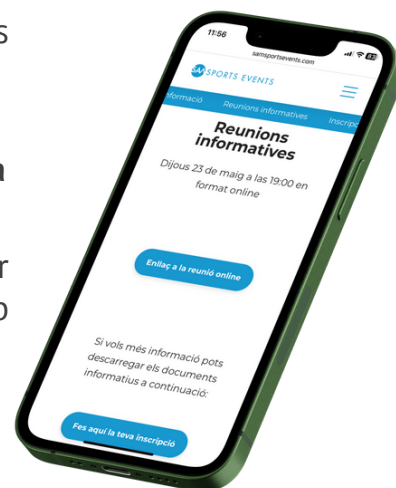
s

n

r
o

11:56

samsportsevents.com

SAM SPORTS EVENTS

formació Reunions informatives Inscrip

Reunions informatives

Dijous 23 de maig a las 19:00 en format online

Enllaç a la reunió online

Si vols més informació pots descarregar els documents informatius a continuació:

Fes aquí la teva inscripció